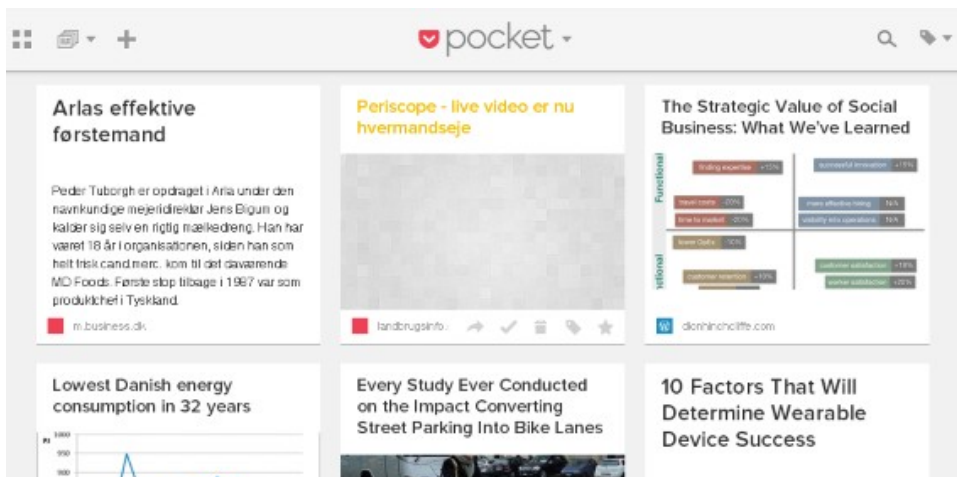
pocket

Arlas effektive førstemand

Peder Tuborgh er opdraget i Arla under den navnkundige mejeridirektør Jens Bigum og kalder sig selv en rigtig mælkedreng. Han har været 18 år i organisationen, siden han som helt frisk cand.merc. kom til det daværende MD Foods. Første stop tilbage i 1987 var som produktchef i Tyskland.

m.business.dk

Periscope - live video er nu hvermandseje

landbrugsinfo

The Strategic Value of Social Business: What We've Learned

Functional

finding expertise +15%

successful innovation +15%

travel costs -20%

time to market -20%

more effective hiring 16%

visibility into operations 16%

lower OpEx -10%

customer retention +10%

customer satisfaction +18%

worker satisfaction +20%

tional

dionhinchcliffe.com

Lowest Danish energy consumption in 32 years

PJ

1000

950

900

Every Study Ever Conducted on the Impact Converting Street Parking Into Bike Lanes

10 Factors That Will Determine Wearable Device Success